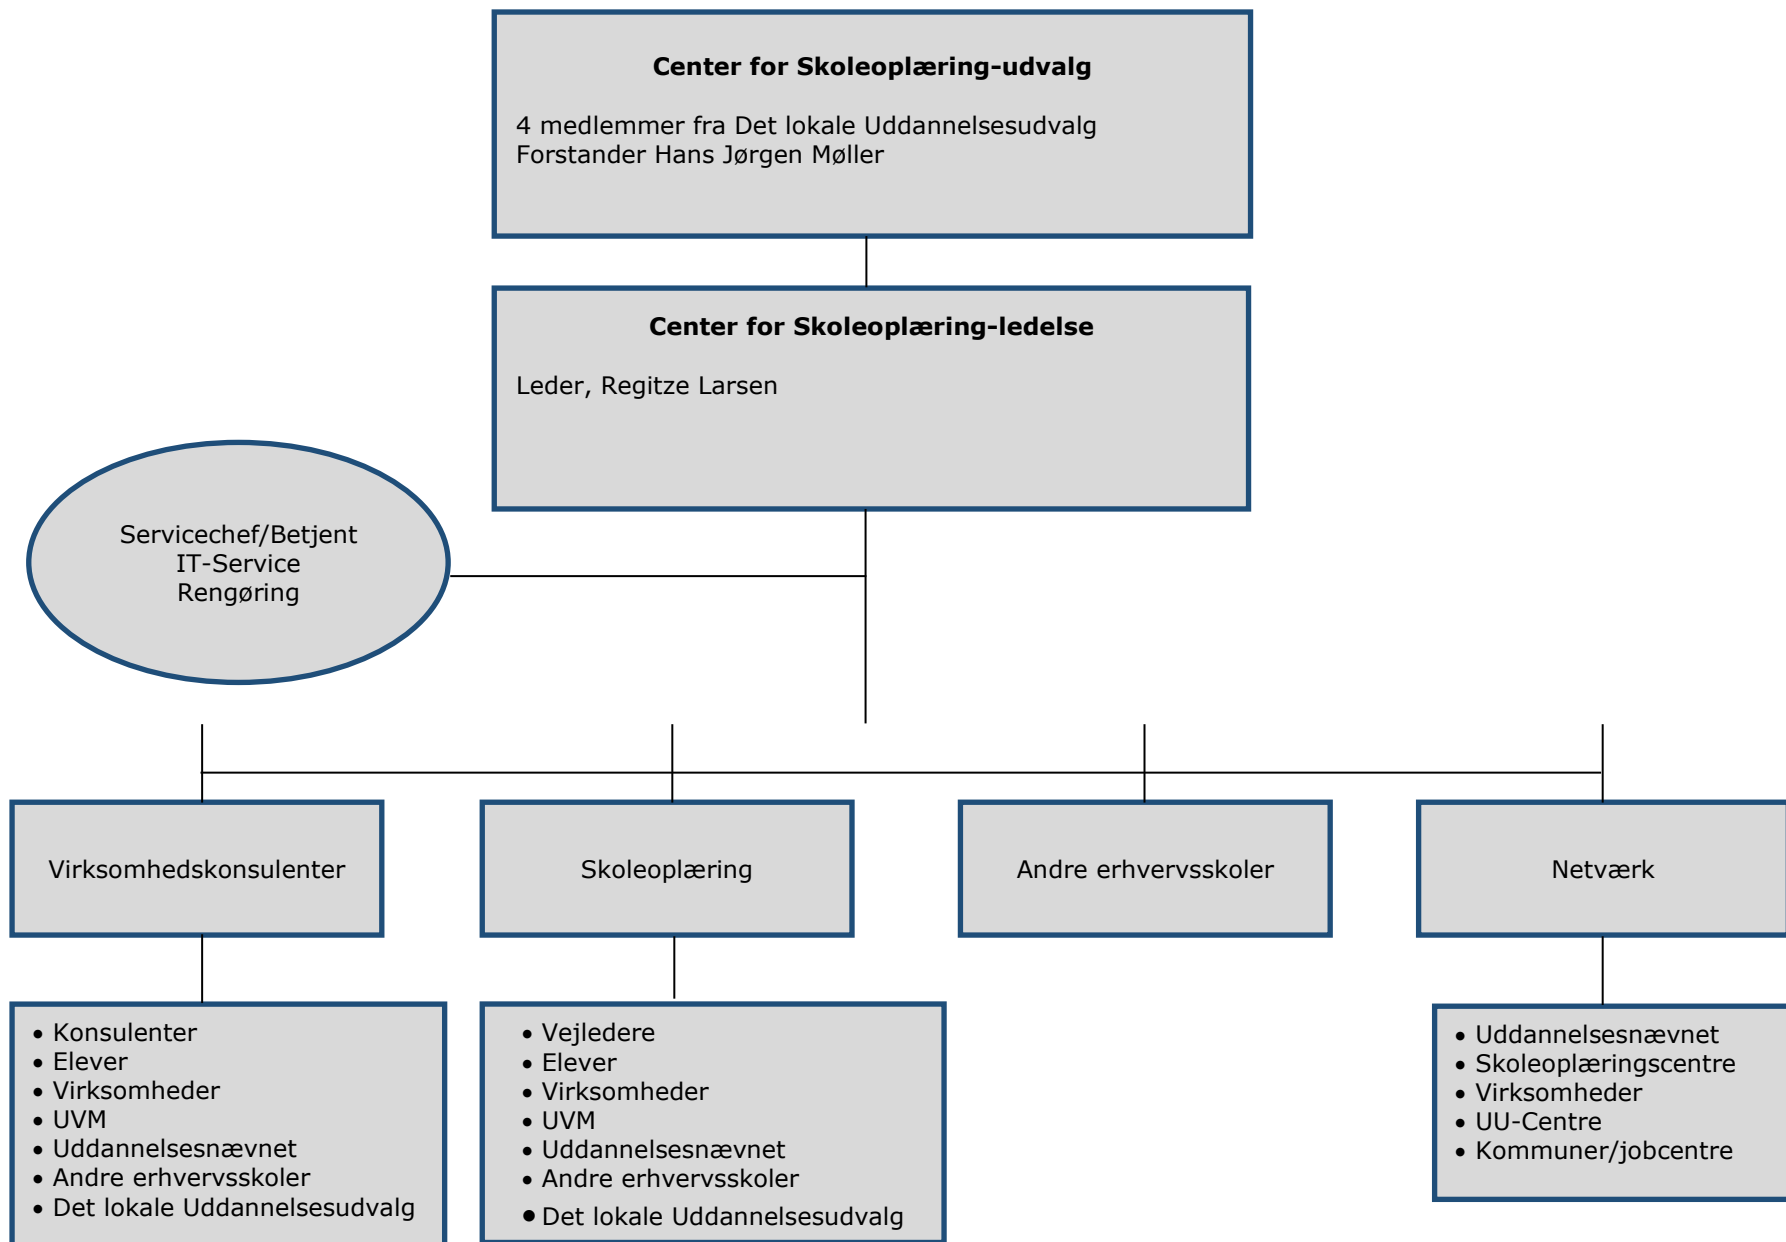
**Center for Skoleoplæring-udvalg**

4 medlemmer fra Det lokale Uddannelsesudvalg
Forstander Hans Jørgen Møller

**Center for Skoleoplæring-ledelse**

Leder, Regitze Larsen

Servicechef/Betjent
IT-Service
Rengøring

Virksomhedskonsulenter

Skoleoplæring

Andre erhvervsskoler

Netværk

• Konsulenter
• Elever
• Virksomheder
• UVM
• Uddannelsesnævnet
• Andre erhvervsskoler
• Det lokale Uddannelsesudvalg

• Vejledere
• Elever
• Virksomheder
• UVM
• Uddannelsesnævnet
• Andre erhvervsskoler
• Det lokale Uddannelsesudvalg

• Uddannelsesnævnet
• Skoleoplæringscentre
• Virksomheder
• UU-Centre
• Kommuner/jobcentre